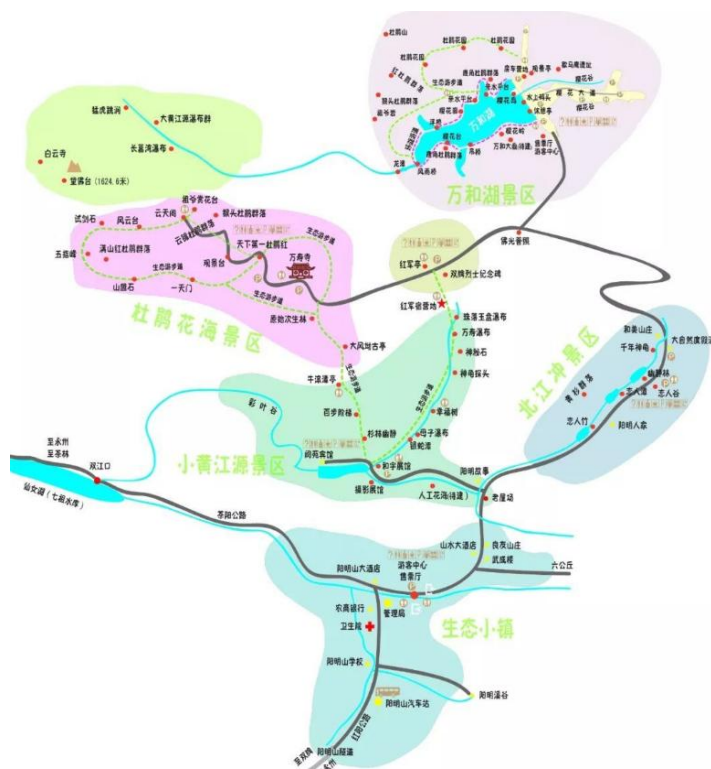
杜鹃山
杜鹃花园
生态游步道
鹿鸣花杜鹃群落
观景台
数马湖遗址
蓝岩
观鹤台
万和湖
樱花谷
杜鹃大道
游客服务中心
风雨桥
万和湖景区
大黄江源瀑布群
长寿湾瀑布
白云寺
望鹰台（1624.6米）
万寿寺
天下第一杜鹃红
杜鹃花海景区
红军亭
双牌烈士纪念碑
红军宿营地
珠落玉盘瀑布
万寿瀑布
神龟石
神龟探头
大风坳古亭
牛滚滴亭
百岁药梯
杉林幽静
母子瀑布
和平凉亭
小黄江源景区
阳明庶事
人工花海(待建)
老屋场
北江冲景区
和美山庄
千年神龟
志人谷
志人竹
阳明人家
至永州
至茶林
双江口
潇水源（七星水库）
茶阳公路
山水大酒店
良友山庄
武馆楼
六公丘
阳明山大酒店
游客中心售票厅
宏高旅行
管理局
卫生院
生态小镇
阳明山学校
阳明山汽车站
阳明溪谷
阳明山隧道